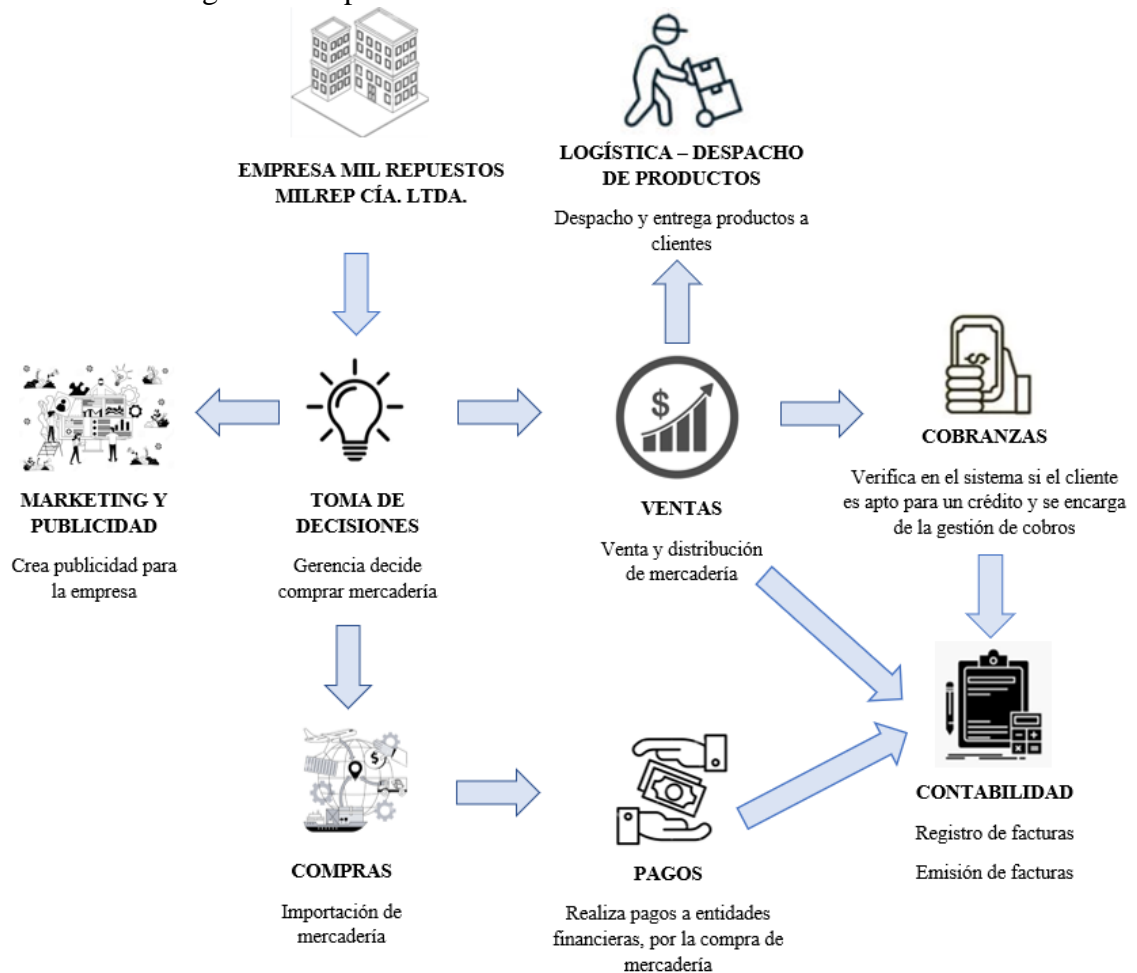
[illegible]

EMPRESA MIL REPUESTOS MILREP CÍA. LTDA.

LOGÍSTICA – DESPACHO DE PRODUCTOS

Despacho y entrega productos a clientes

$

COBRANZAS

Verifica en el sistema si el cliente es apto para un crédito y se encarga de la gestión de cobros

MARKETING Y PUBLICIDAD

Crea publicidad para la empresa

TOMA DE DECISIONES

Gerencia decide comprar mercadería

VENTAS

Venta y distribución de mercadería

COMPRAS

Importación de mercadería

PAGOS

Realiza pagos a entidades financieras, por la compra de mercadería

CONTABILIDAD

Registro de facturas

Emisión de facturas